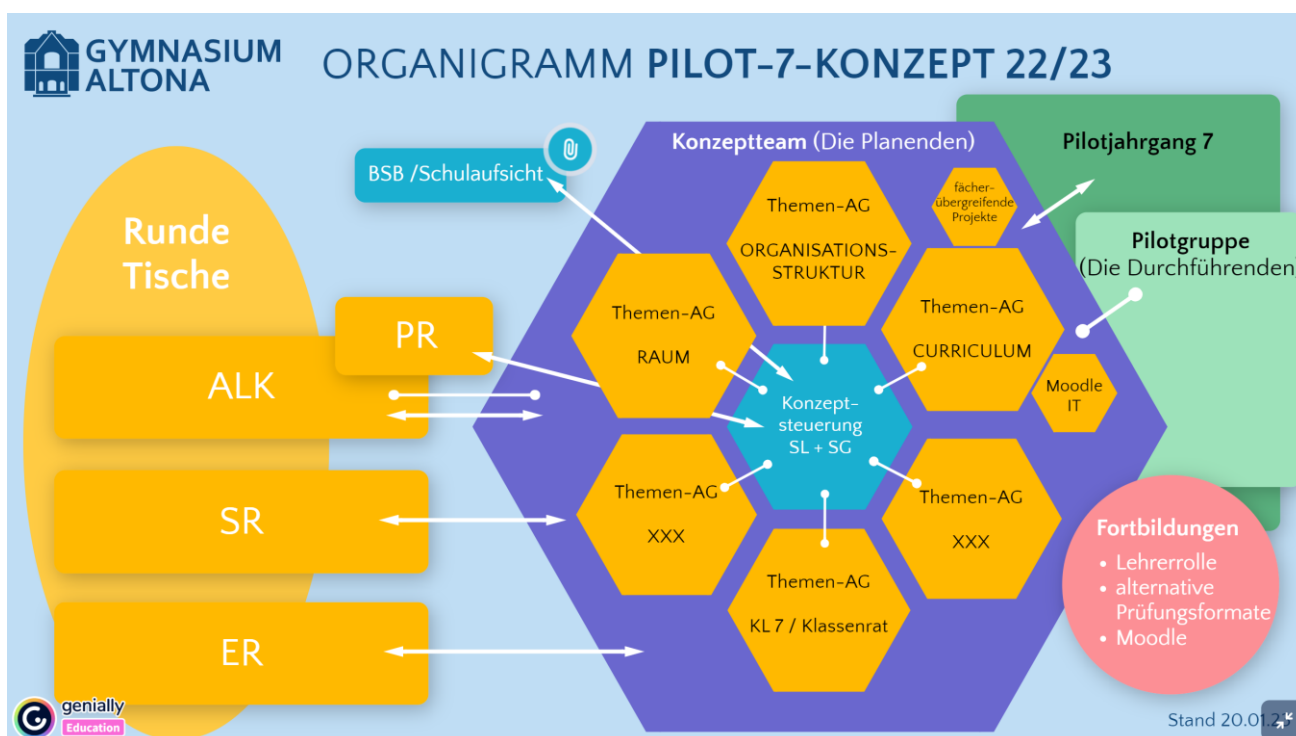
GYMNASIUM ALTONA

ORGANIGRAMM PILOT-7-KONZEPT 22/23

Konzeptteam (Die Planenden)

BSB /Schulaufsicht

Pilotjahrgang 7

Pilotgruppe (Die Durchführenden)

Runde Tische

PR

ALK

SR

ER

Themen-AG ORGANISATIONS-STRUKTUR

fächerübergreifende Projekte

Themen-AG RAUM

Themen-AG CURRICULUM

Konzeptsteuerung SL + SG

Moodle IT

Themen-AG XXX

Themen-AG XXX

Themen-AG KL 7 / Klassenrat

Fortbildungen
• Lehrerrolle
• alternative Prüfungsformate
• Moodle

genially Education

Stand 20.01.2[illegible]